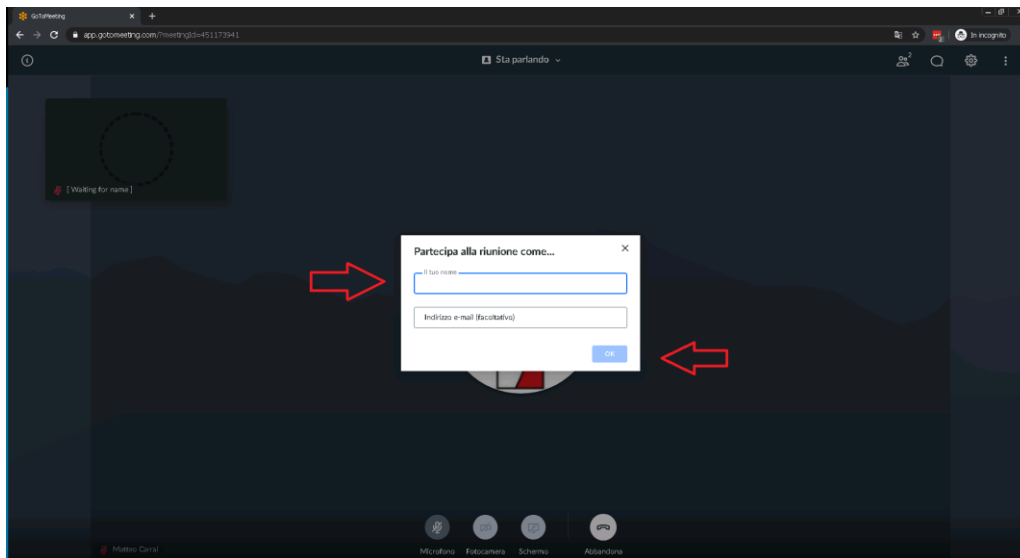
GoToMeeting × +

app.gotomeeting.com/?meetingId=451173941

In incognito

Sta parlando

2

[ Waiting for name ]

Partecipa alla riunione come...

×

Il tuo nome

Indirizzo e-mail (facoltativo)

OK

Matteo Carrai

Microfono Fotocamera Schermo Abbandona